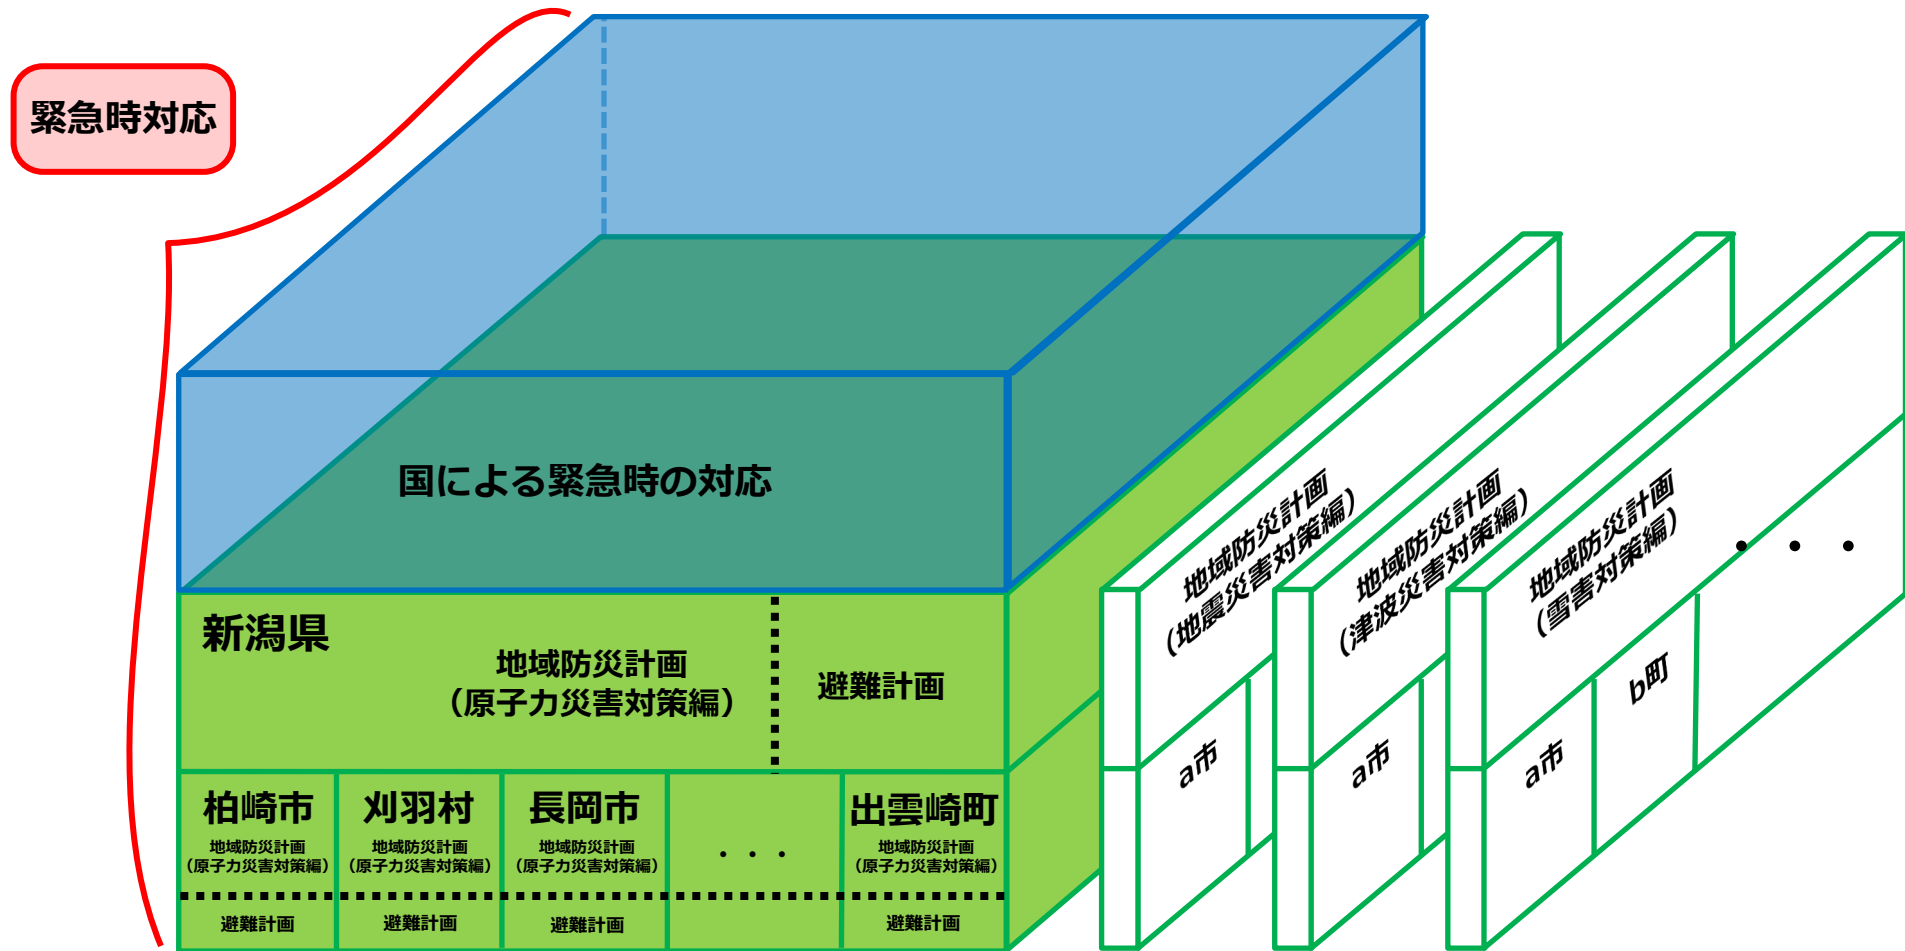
緊急時対応

国による緊急時の対応

新潟県

地域防災計画
（原子力災害対策編）

避難計画

| 柏崎市 | 刈羽村 | 長岡市 | ・・・ | 出雲崎町 |
|---|---|---|---|---|
| 地域防災計画（原子力災害対策編） | 地域防災計画（原子力災害対策編） | 地域防災計画（原子力災害対策編） | | 地域防災計画（原子力災害対策編） |
| 避難計画 | 避難計画 | 避難計画 | | 避難計画 |

地域防災計画
（地震災害対策編）

a市

地域防災計画
（津波災害対策編）

a市

地域防災計画
（雪害対策編）

a市

b町

・・・